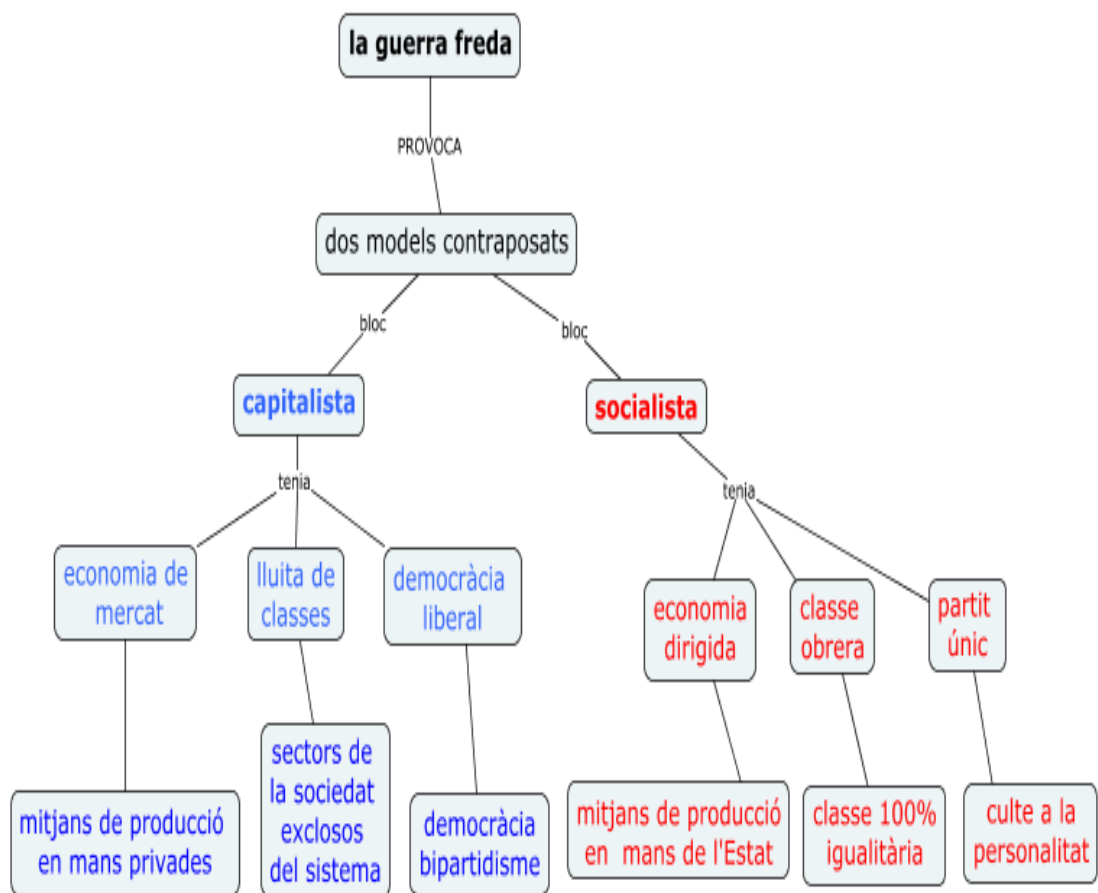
la guerra freda

PROVOCA

dos models contraposats

bloc

capitalista

tenia

economia de mercat

mitjans de producció en mans privades

lluita de classes

sectors de la sociedat exclosos del sistema

democràcia liberal

democràcia bipartidisme

bloc

socialista

tenia

economia dirigida

mitjans de producció en mans de l'Estat

classe obrera

classe 100% igualitària

partit únic

culte a la personalitat